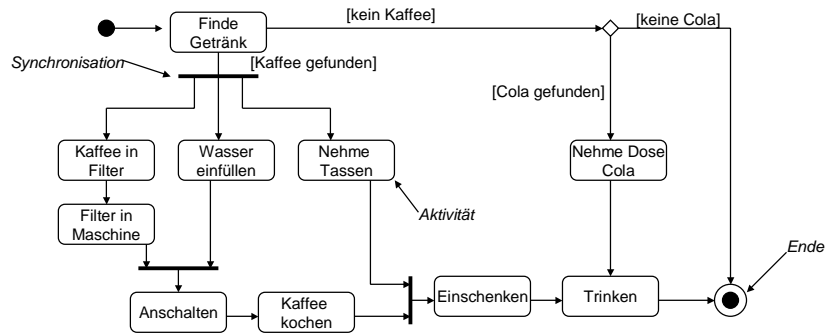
Finde Getränk

[kein Kaffee]

[keine Cola]

Synchronisation

[Kaffee gefunden]

[Cola gefunden]

Kaffee in Filter

Wasser einfüllen

Nehme Tassen

Nehme Dose Cola

Filter in Maschine

Aktivität

Ende

Anschalten

Kaffee kochen

Einschenken

Trinken